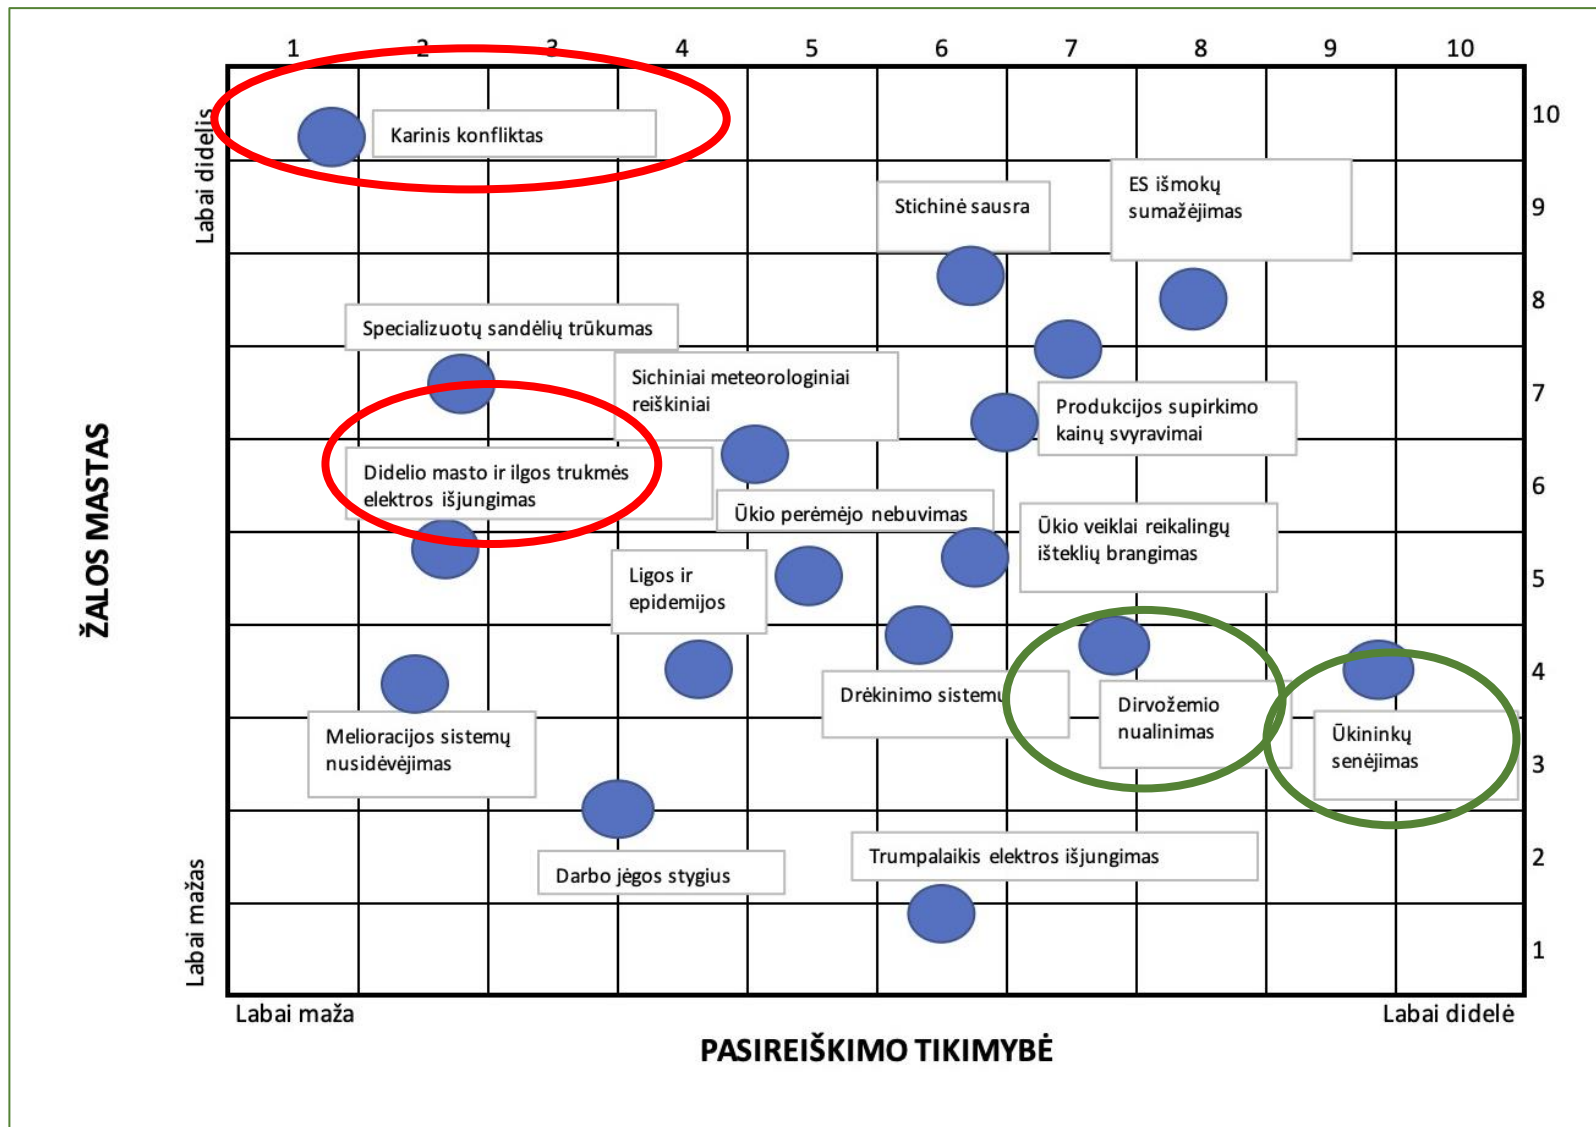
1 2 3 4 5 6 7 8 9 10

10
9
8
7
6
5
4
3
2
1

Labai didelis

Labai mažas

ŽALOS MASTAS

Karinis konfliktas

Stichinė sausra

ES išmokų sumažėjimas

Specializuotų sandėlių trūkumas

Sichiniai meteorologiniai reiškiniai

Produkcijos supirkimo kainų svyravimai

Didelio masto ir ilgos trukmės elektros išjungimas

Ūkio perėmėjo nebuvimas

Ūkio veiklai reikalingų išteklių brangimas

Ligos ir epidemijos

Drėkinimo sistemų

Dirvožemio nualinimas

Ūkininkų senėjimas

Melioracijos sistemų nusidėvėjimas

Darbo jėgos stygius

Trumpalaikis elektros išjungimas

Labai maža

Labai didelė

PASIREIŠKIMO TIKIMYBĖ